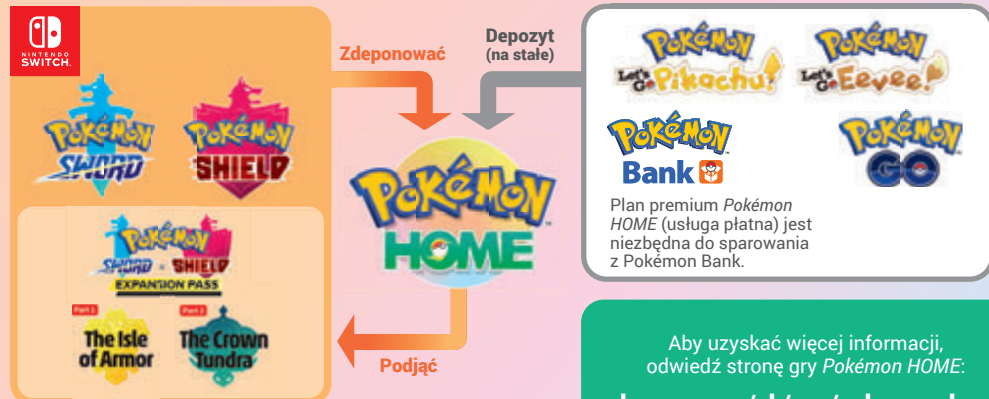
NINTENDO SWITCH

Pokémon Sword

Pokémon Shield

Pokémon Sword • Shield EXPANSION PASS

Part 1 The Isle of Armor

Part 2 The Crown Tundra

Zdeponować

Depozyt (na stałe)

Pokémon HOME

Podjąć

Pokémon Let's Go Pikachu!

Pokémon Let's Go Eevee!

Pokémon Bank

Pokémon GO

Plan premium *Pokémon HOME* (usługa płatna) jest niezbędna do sparowania z Pokémon Bank.

Aby uzyskać więcej informacji, odwiedź stronę gry *Pokémon HOME*:

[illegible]